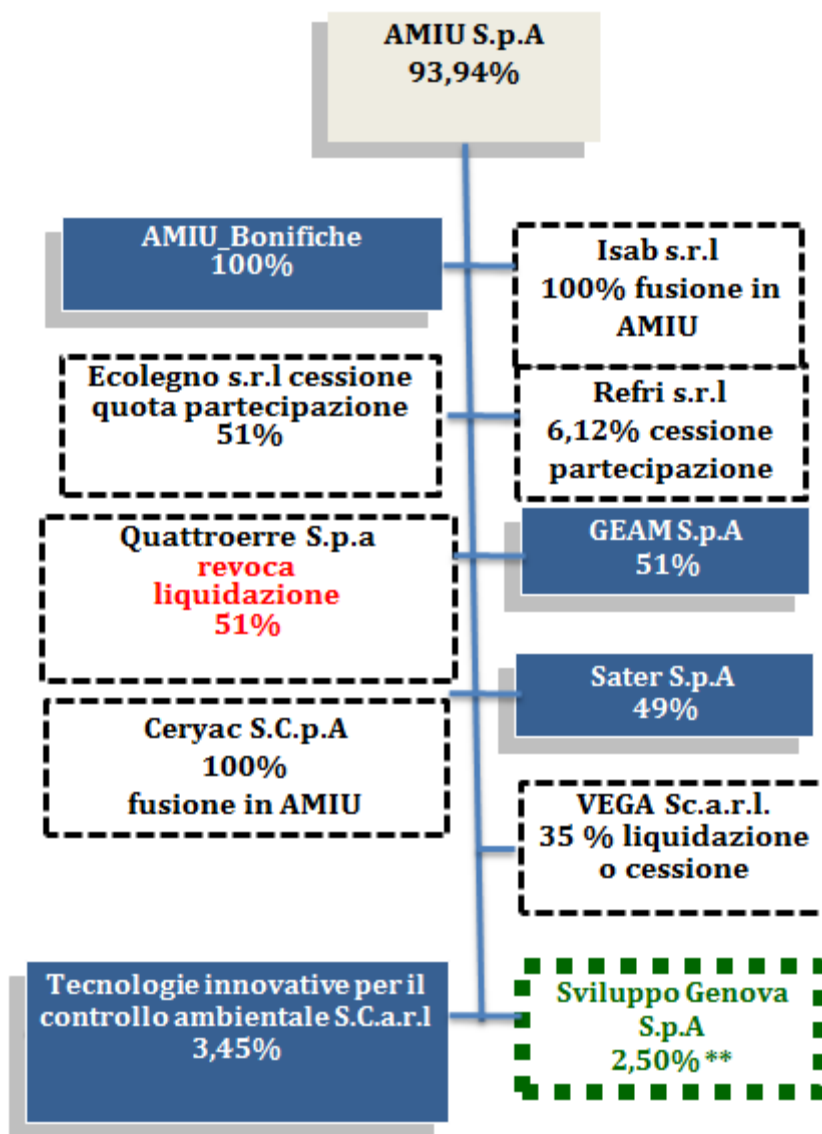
AMIU S.p.A
93,94%

AMIU_Bonifiche
100%

Isab s.r.l
100% fusione in AMIU

Ecolegno s.r.l cessione quota partecipazione
51%

Refri s.r.l
6,12% cessione partecipazione

Quattroerre S.p.a
revoca liquidazione
51%

GEAM S.p.A
51%

Sater S.p.A
49%

Ceryac S.C.p.A
100%
fusione in AMIU

VEGA Sc.a.r.l.
35 % liquidazione o cessione

Tecnologie innovative per il controllo ambientale S.C.a.r.l
3,45%

Sviluppo Genova S.p.A
2,50% **